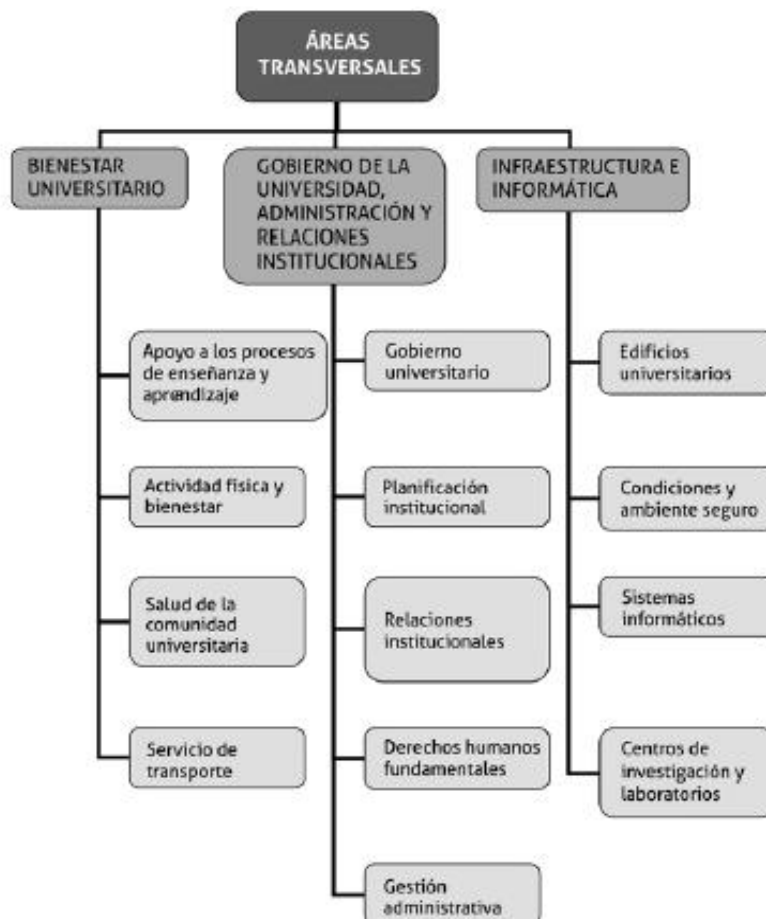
ÁREAS TRANSVERSALES

BIENESTAR UNIVERSITARIO

Apoyo a los procesos de enseñanza y aprendizaje

Actividad física y bienestar

Salud de la comunidad universitaria

Servicio de transporte

GOBIERNO DE LA UNIVERSIDAD, ADMINISTRACIÓN Y RELACIONES INSTITUCIONALES

Gobierno universitario

Planificación institucional

Relaciones institucionales

Derechos humanos fundamentales

Gestión administrativa

INFRAESTRUCTURA E INFORMÁTICA

Edificios universitarios

Condiciones y ambiente seguro

Sistemas informáticos

Centros de investigación y laboratorios